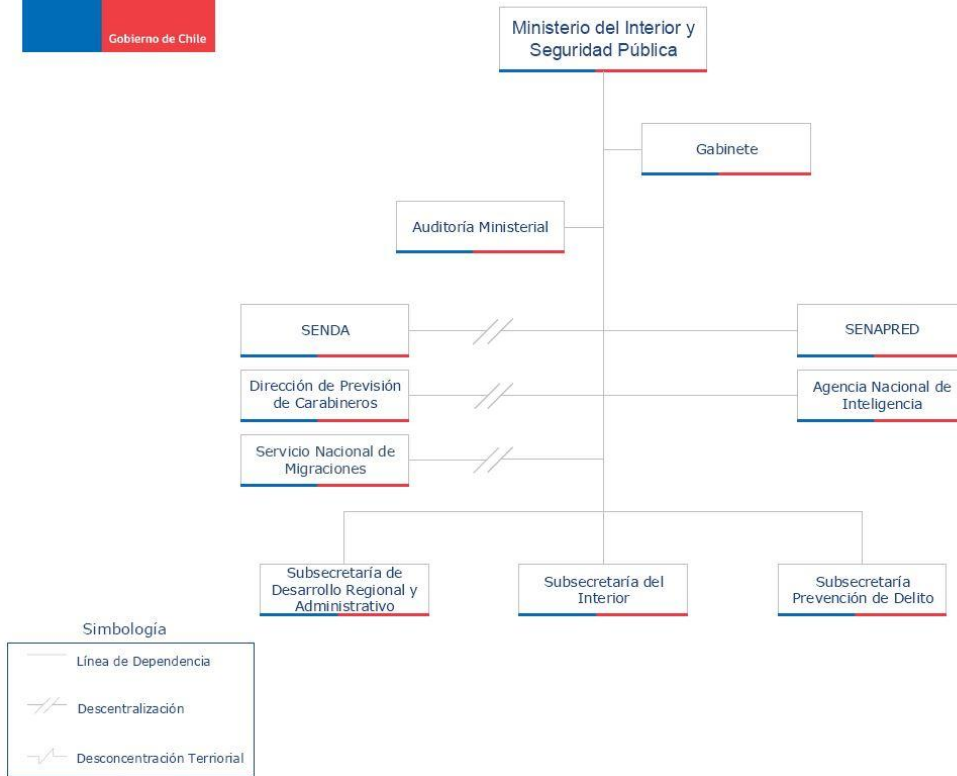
Gobierno de Chile

Ministerio del Interior y Seguridad Pública

Gabinete

Auditoría Ministerial

SENDA

SENAPRED

Dirección de Previsión de Carabineros

Agencia Nacional de Inteligencia

Servicio Nacional de Migraciones

Subsecretaría de Desarrollo Regional y Administrativo

Subsecretaría del Interior

Subsecretaría Prevención de Delito

Simbología

Línea de Dependencia

Descentralización

Desconcentración Terriorial